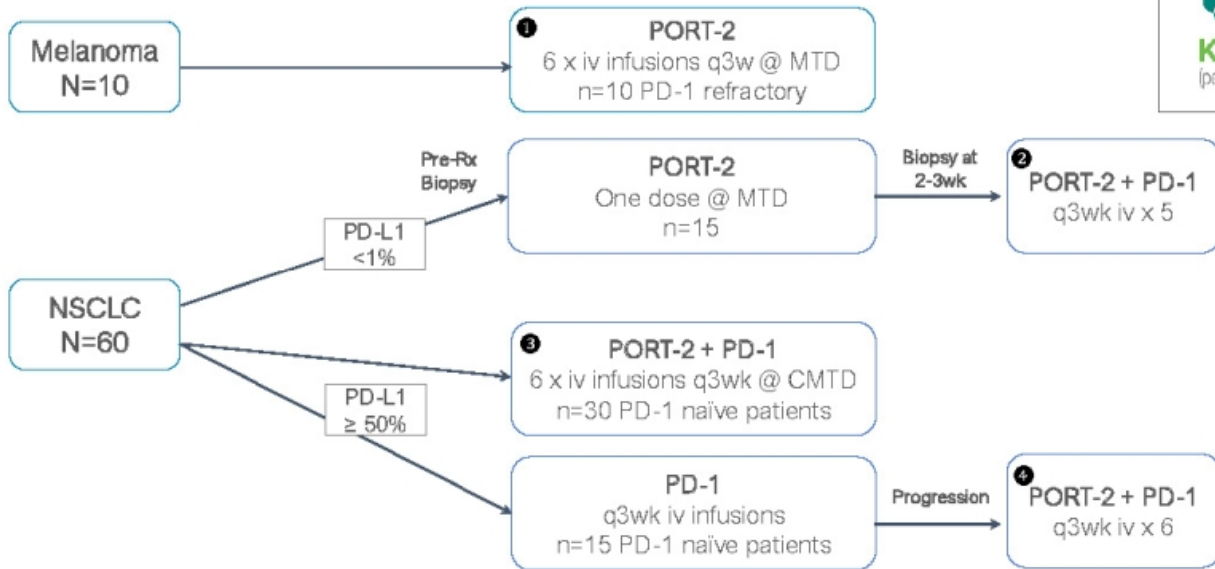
Melanoma
N=10

❶ PORT-2
6 x iv infusions q3w @ MTD
n=10 PD-1 refractory

K
(p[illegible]

Pre-Rx Biopsy

PORT-2
One dose @ MTD
n=15

Biopsy at 2-3wk

❷ PORT-2 + PD-1
q3wk iv x 5

PD-L1
<1%

NSCLC
N=60

❸ PORT-2 + PD-1
6 x iv infusions q3wk @ CMTD
n=30 PD-1 naïve patients

PD-L1
≥ 50%

PD-1
q3wk iv infusions
n=15 PD-1 naïve patients

Progression

❹ PORT-2 + PD-1
q3wk iv x 6